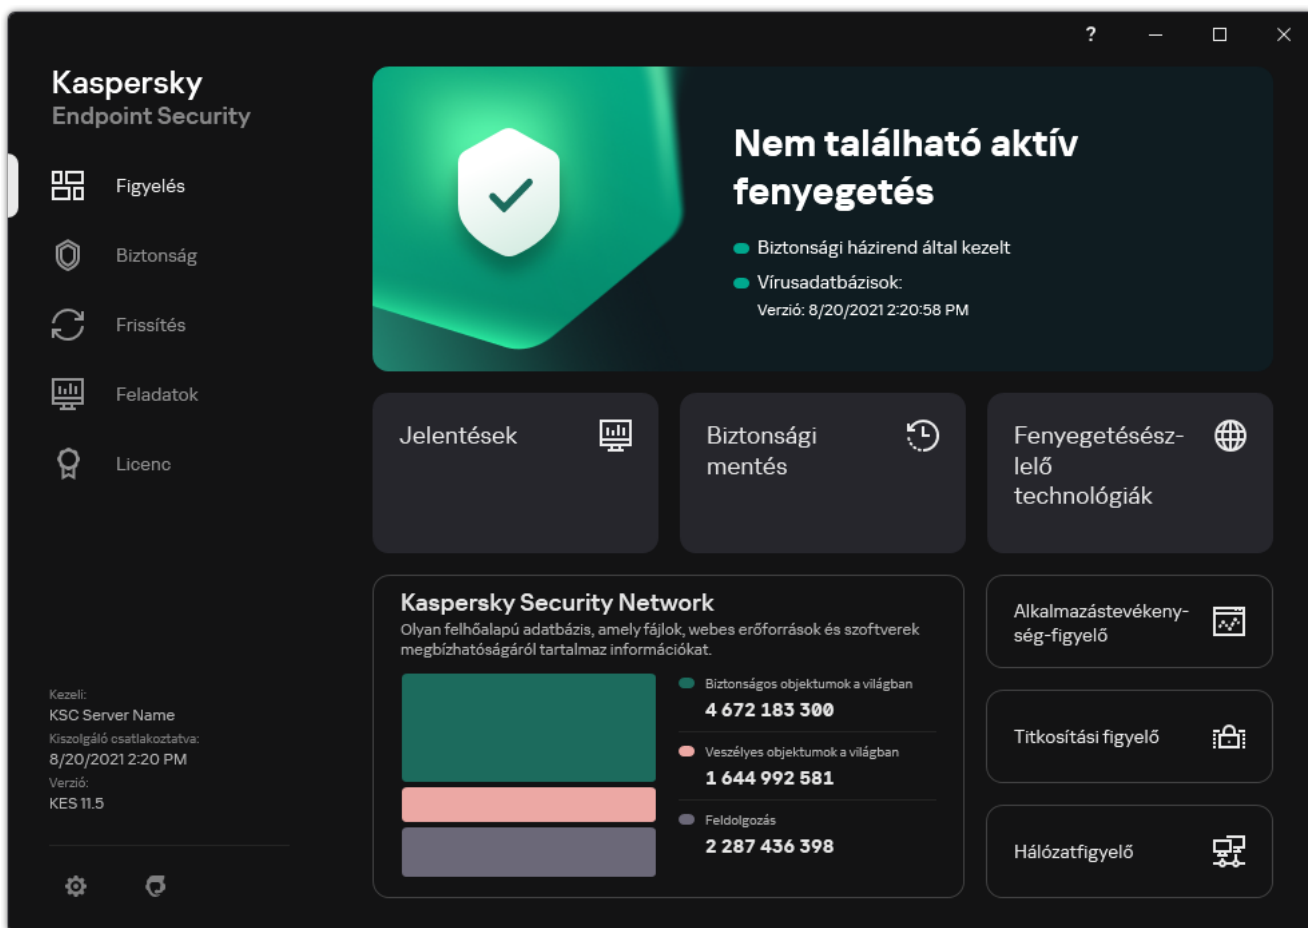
?

Kaspersky
Endpoint Security

Figyelés

Biztonság

Frissítés

Feladatok

Licenc

Kezeli:
KSC Server Name
Kiszolgáló csatlakoztatva:
8/20/2021 2:20 PM
Verzió:
KES 11.5

Nem található aktív fenyegetés

Biztonsági házirend által kezelt

Vírusadatbázisok:
Verzió: 8/20/2021 2:20:58 PM

Jelentések

Biztonsági mentés

Fenyegetésészlelő technológiák

Kaspersky Security Network
Olyan felhőalapú adatbázis, amely fájlok, webes erőforrások és szoftverek megbízhatóságáról tartalmaz információkat.

Biztonságos objektumok a világban
4 672 183 300

Veszélyes objektumok a világban
1 644 992 581

Feldolgozás
2 287 436 398

Alkalmazástevékenység-figyelő

Titkosítási figyelő

Hálózatfigyelő